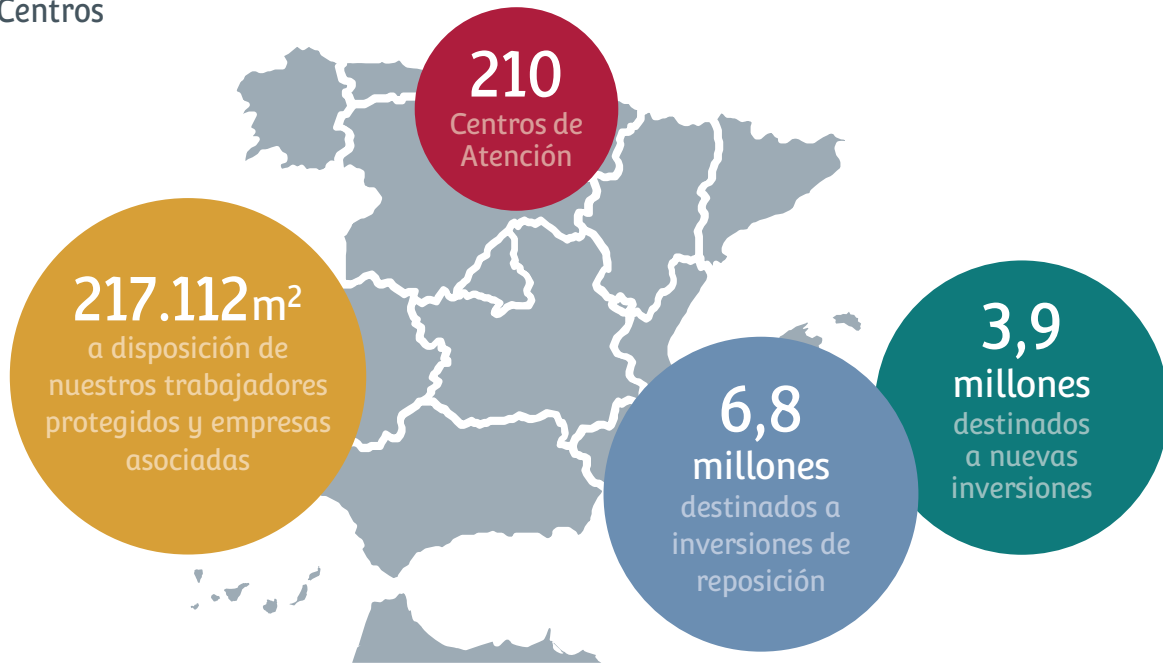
Centros

210
Centros de Atención

217.112m²
a disposición de nuestros trabajadores protegidos y empresas asociadas

6,8
millones
destinados a inversiones de reposición

3,9
millones
destinados a nuevas inversiones